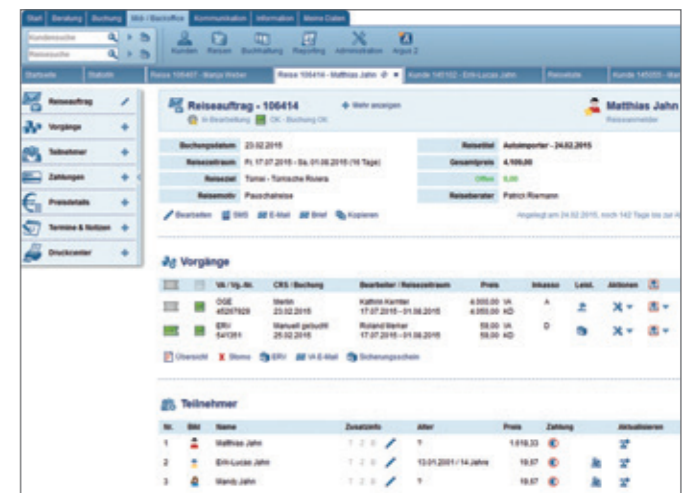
Start | Beratung | Buchung | Mid-/Backoffice | Kommunikation | Information | Meine Daten

Kundensuche
Reisesuche

Kunden | Reisen | Buchhaltung | Reporting | Administration | Argus 2

Startseite | Statistik | Reise 106407 - Manja Weber | Reise 106414 - Matthias Jahn | Kunde 145102 - Erik-Lucas Jahn | Reiseliste | Kunde 145033 - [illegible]

Reiseauftrag
Vorgänge
Teilnehmer
Zahlungen
Preisdetails
Termine & Notizen
Druckcenter

Reiseauftrag - 106414
+ Mehr anzeigen
In Bearbeitung | OK - Buchung OK

Matthias Jahn
Reiseanmelder

| | | | |
|---|---|---|---|
| Buchungsdatum | 23.02.2015 | Reisetitel | Autoimporter - 24.02.2015 |
| Reisezeitraum | Fr. 17.07.2015 - Sa. 01.08.2015 (16 Tage) | Gesamtpreis | 4.109,00 |
| Reiseziel | Tomei - Toriische Riviera | Offen | 0,00 |
| Reisemotiv | Pauschalreise | Reiseberater | Patrick Riemann |

Bearbeiten | SMS | E-Mail | Brief | Kopieren
Angelegt am 24.02.2015, noch 142 Tage bis zur R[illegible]

Vorgänge

| | | VA / Vg.-Nr. | CRS / Buchung | Bearbeiter / Reisezeitraum | Preis | Inkasso | Leist. | Aktionen | |
|---|---|---|---|---|---|---|---|---|---|
| | | OGE 45267929 | Merlin 23.02.2015 | Kathrin Kernter 17.07.2015 - 01.08.2015 | 4.000,00 VA 4.050,00 KD | A | | | |
| | | ERV 541391 | Manuell gebucht 25.02.2015 | Roland Merker 17.07.2015 - 01.08.2015 | 59,00 VA 59,00 KD | D | | | |

Übersicht | Storno | ERV | VA E-Mail | Sicherungsschein

Teilnehmer

| Nr. | Bild | Name | Zusatzinfo | Alter | Preis | Zahlung | Aktualisieren |
|---|---|---|---|---|---|---|---|
| 1 | | Matthias Jahn | 1 2 3 | ? | 1.018,33 | | |
| 2 | | Erik-Lucas Jahn | 1 2 3 | 13.01.2001 / 14 Jahre | 19,67 | | |
| 3 | | Wandy Jahn | 1 2 3 | ? | 19,67 | | |